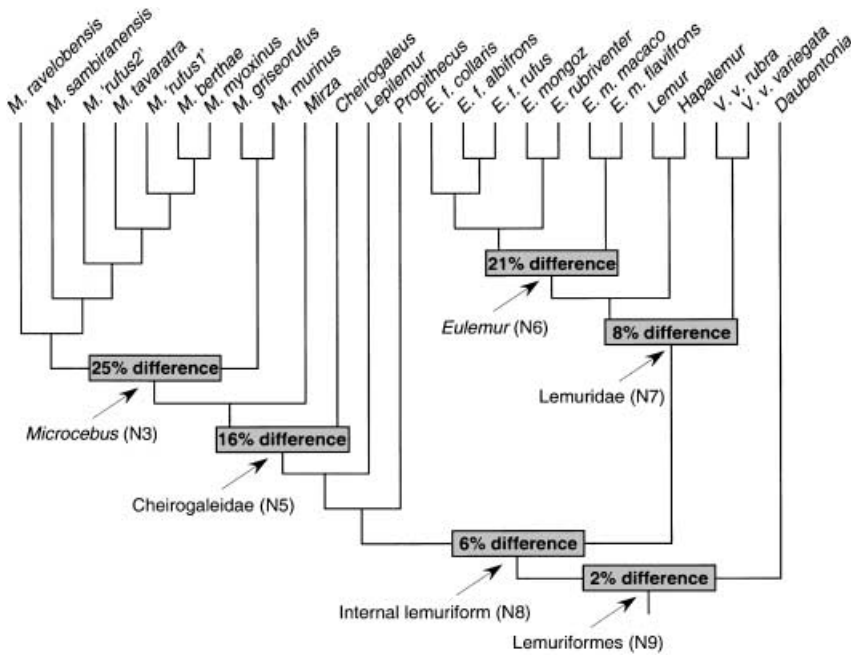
M. ravelobensis
M. sambiranensis
M. 'rufus2'
M. tavaratra
M. 'rufus1'
M. berthae
M. myoxinus
M. griseorufus
M. murinus
Mirza
Cheirogaleus
Lepilemur
Propithecus
E. f. collaris
E. f. albifrons
E. f. rufus
E. mongoz
E. rubriventer
E. m. macaco
E. m. flavifrons
Lemur
Hapalemur
V. v. rubra
V. v. variegata
Daubentonia

21% difference
Eulemur (N6)
8% difference
Lemuridae (N7)
25% difference
Microcebus (N3)
16% difference
Cheirogaleidae (N5)
6% difference
Internal lemuriform (N8)
2% difference
Lemuriformes (N9)